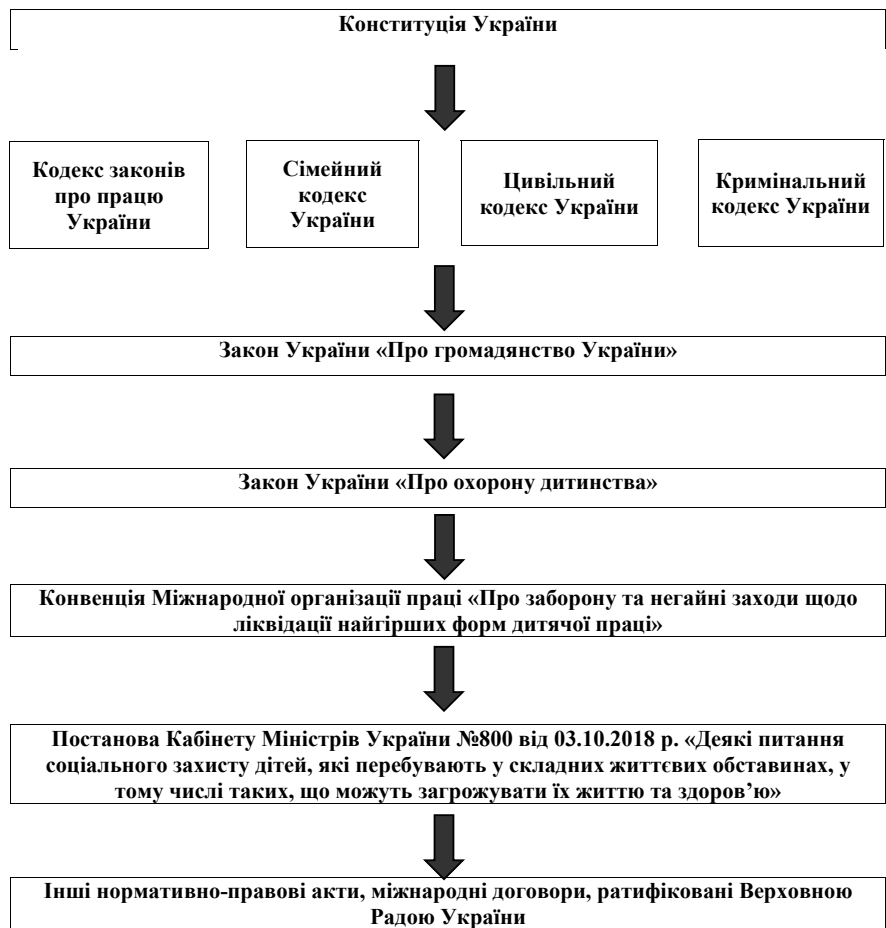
Конституція України

Кодекс законів про працю України

Сімейний кодекс України

Цивільний кодекс України

Кримінальний кодекс України

Закон України «Про громадянство України»

Закон України «Про охорону дитинства»

Конвенція Міжнародної організації праці «Про заборону та негайні заходи щодо ліквідації найгірших форм дитячої праці»

Постанова Кабінету Міністрів України №800 від 03.10.2018 р. «Деякі питання соціального захисту дітей, які перебувають у складних життєвих обставинах, у тому числі таких, що можуть загрожувати їх життю та здоров'ю»

Інші нормативно-правові акти, міжнародні договори, ратифіковані Верховною Радою України